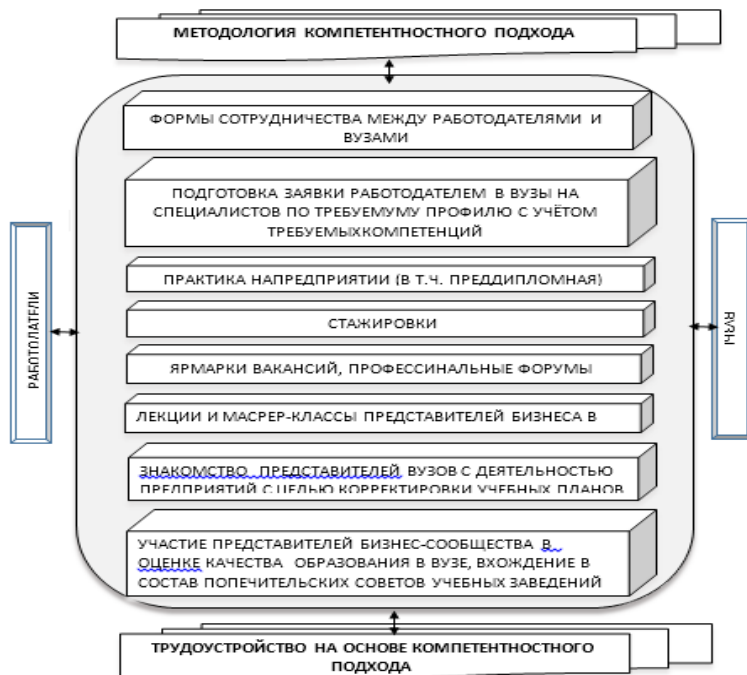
МЕТОДОЛОГИЯ КОМПЕТЕНТНОСТНОГО ПОДХОДА

ФОРМЫ СОТРУДНИЧЕСТВА МЕЖДУ РАБОТОДАТЕЛЯМИ И ВУЗАМИ

ПОДГОТОВКА ЗАЯВКИ РАБОТОДАТЕЛЕМ В ВУЗЫ НА СПЕЦИАЛИСТОВ ПО ТРЕБУЕМУМУ ПРОФИЛЮ С УЧЁТОМ ТРЕБУЕМЫХКОМПЕТЕНЦИЙ

ПРАКТИКА НАПРЕДПРИЯТИИ (В Т.Ч. ПРЕДДИПЛОМНАЯ)

СТАЖИРОВКИ

ЯРМАРКИ ВАКАНСИЙ, ПРОФЕССИНАЛЬНЫЕ ФОРУМЫ

ЛЕКЦИИ И МАСРЕР-КЛАССЫ ПРЕДСТАВИТЕЛЕЙ БИЗНЕСА В

ЗНАКОМСТВО ПРЕДСТАВИТЕЛЕЙ ВУЗОВ С ДЕЯТЕЛЬНОСТЬЮ ПРЕДПРИЯТИЙ С ЦЕЛЬЮ КОРРЕКТИРОВКИ УЧЕБНЫХ ПЛАНОВ

УЧАСТИЕ ПРЕДСТАВИТЕЛЕЙ БИЗНЕС-СООБЩЕСТВА В ОЦЕНКЕ КАЧЕСТВА ОБРАЗОВАНИЯ В ВУЗЕ, ВХОЖДЕНИЕ В СОСТАВ ПОПЕЧИТЕЛЬСКИХ СОВЕТОВ УЧЕБНЫХ ЗАВЕДЕНИЙ

РАБОТОДАТЕЛИ

ВУЗЫ

ТРУДОУСТРОЙСТВО НА ОСНОВЕ КОМПЕТЕНТНОСТНОГО ПОДХОДА